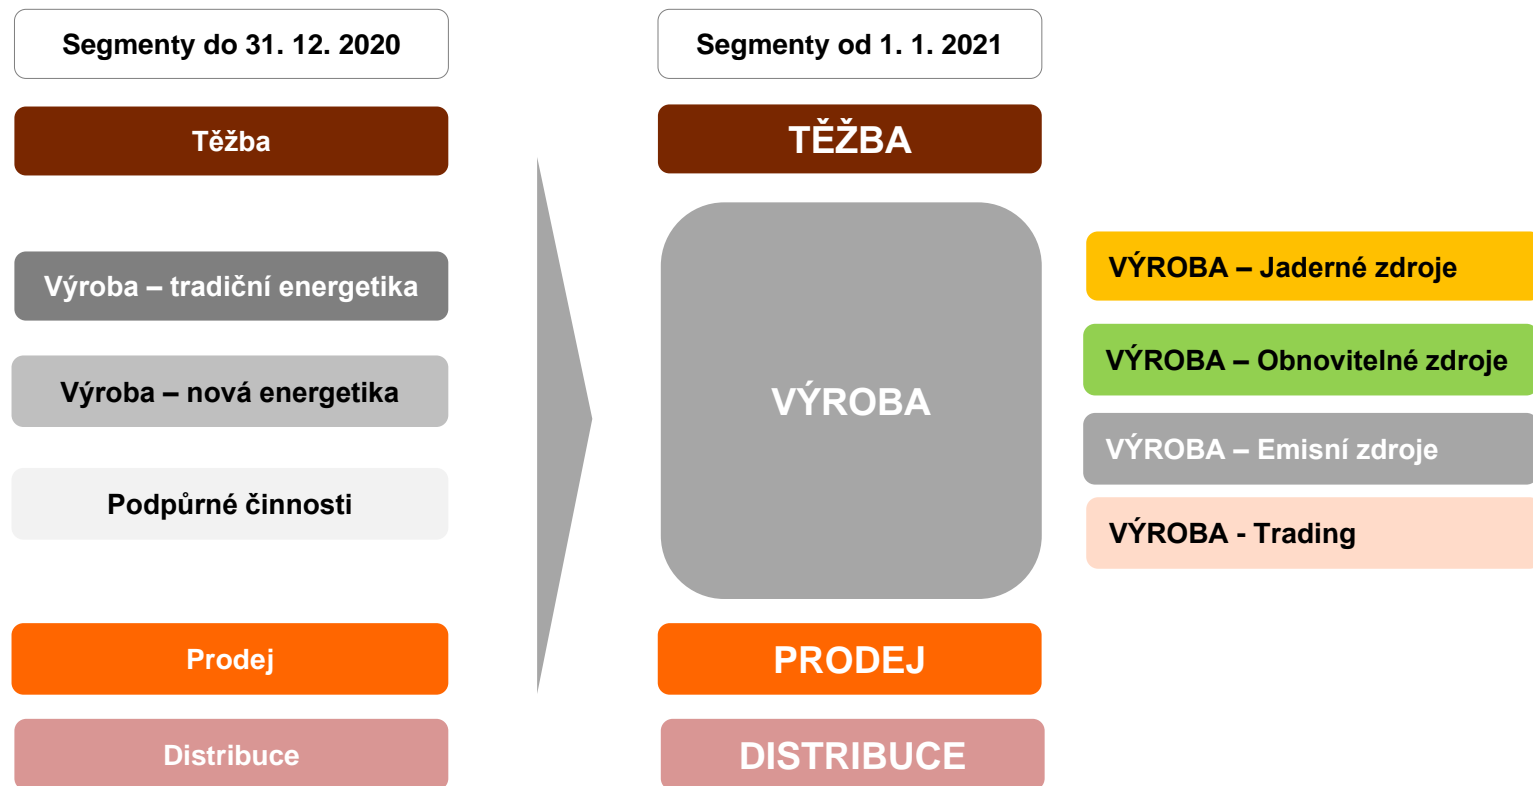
Segmenty do 31. 12. 2020

Těžba

Výroba – tradiční energetika

Výroba – nová energetika

Podpůrné činnosti

Prodej

Distribuce

Segmenty od 1. 1. 2021

TĚŽBA

VÝROBA

PRODEJ

DISTRIBUCE

VÝROBA – Jaderné zdroje

VÝROBA – Obnovitelné zdroje

VÝROBA – Emisní zdroje

VÝROBA - Trading